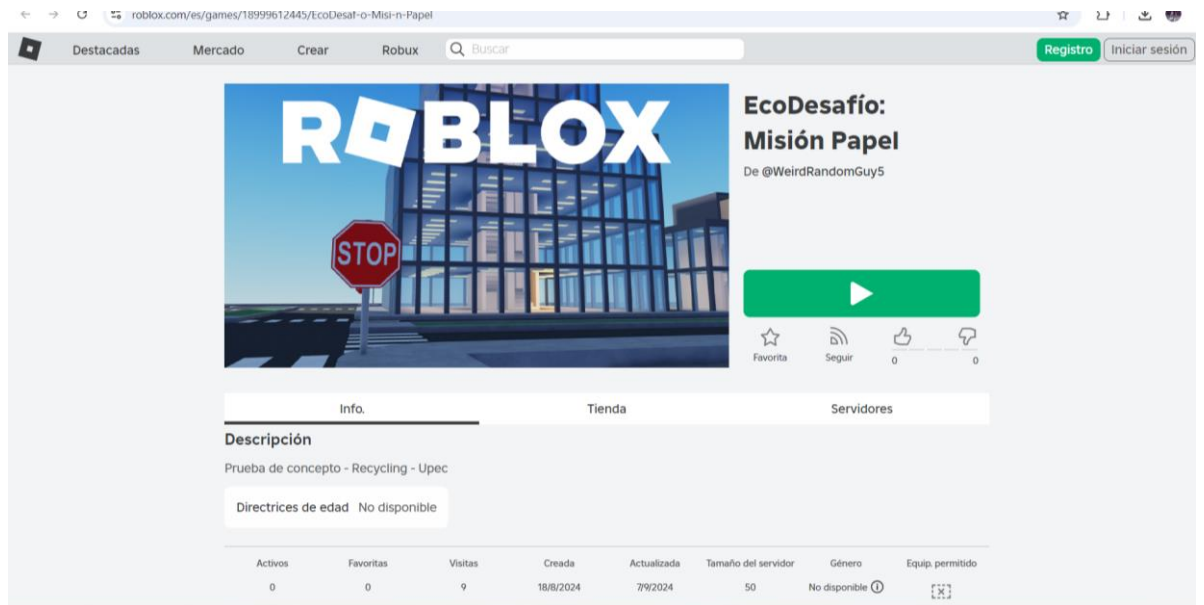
roblox.com/es/games/18999612445/EcoDesaf-o-Misi-n-Papel

Destacadas Mercado Crear Robux Buscar Registro Iniciar sesión

ROBLOX

STOP

EcoDesafío: Misión Papel

De @WeirdRandomGuy5

Favorita Seguir 0 0

Info. Tienda Servidores

Descripción

Prueba de concepto - Recycling - Upec

Directrices de edad No disponible

| Activos | Favoritas | Visitas | Creada | Actualizada | Tamaño del servidor | Género | Equip. permitido |
|---|---|---|---|---|---|---|---|
| 0 | 0 | 9 | 18/8/2024 | 7/9/2024 | 50 | No disponible | |